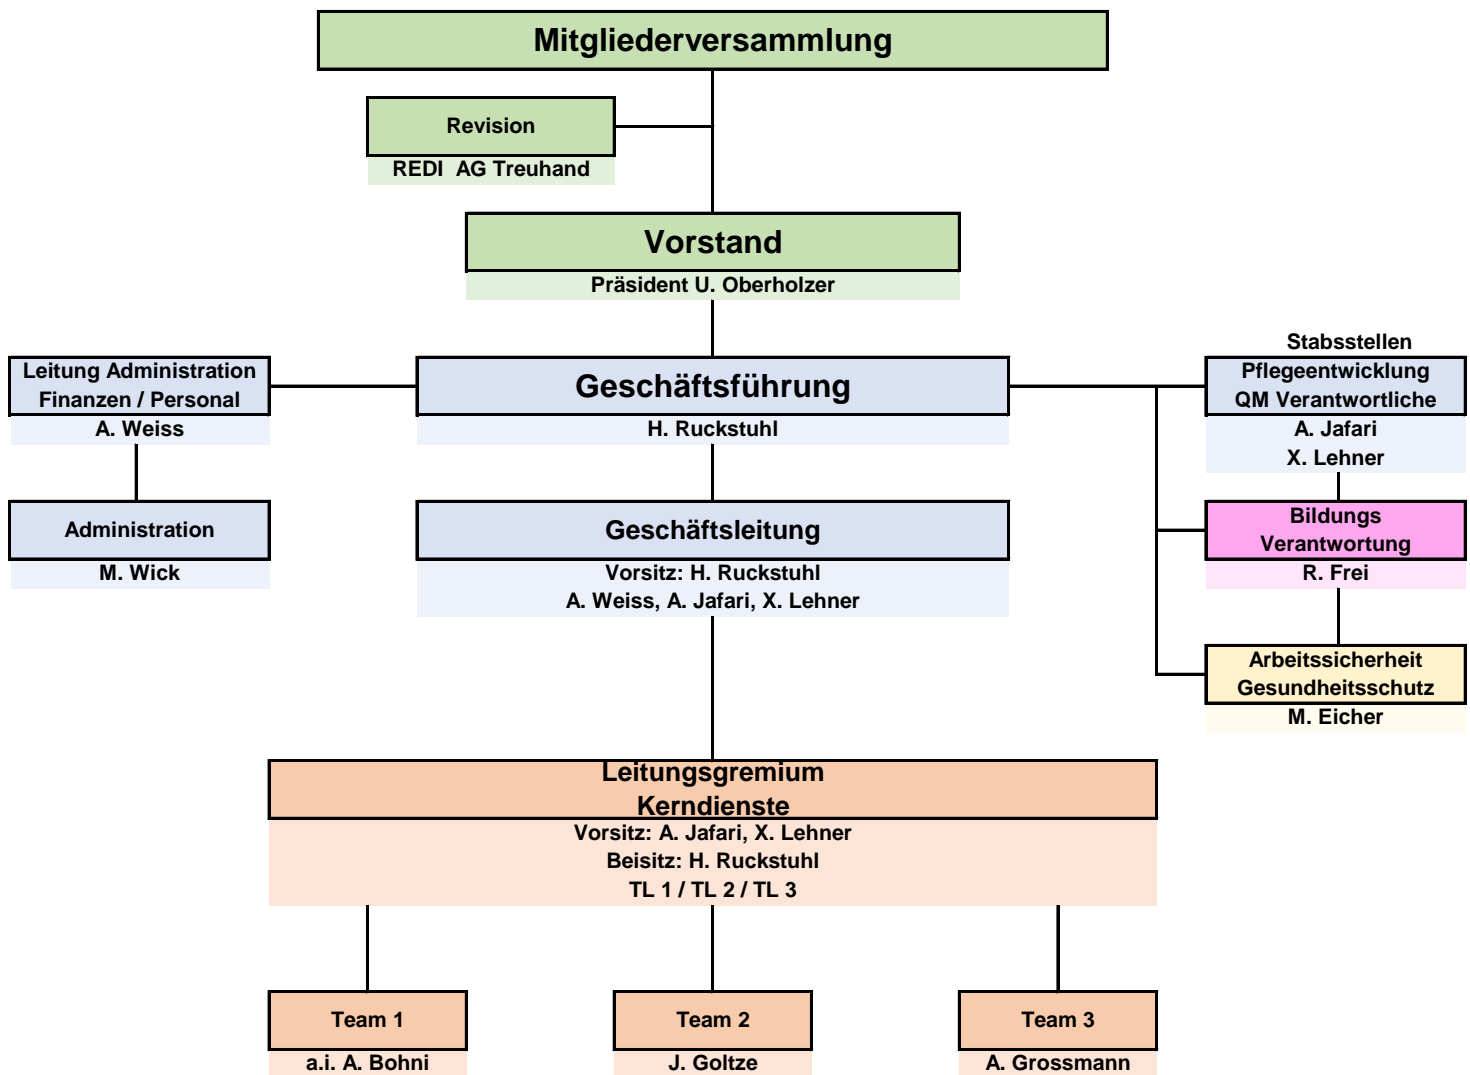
Mitgliederversammlung

Revision
REDI AG Treuhand

Vorstand
Präsident U. Oberholzer

Leitung Administration Finanzen / Personal
A. Weiss

Administration
M. Wick

Geschäftsführung
H. Ruckstuhl

Geschäftsleitung
Vorsitz: H. Ruckstuhl
A. Weiss, A. Jafari, X. Lehner

Stabsstellen
Pflegeentwicklung QM Verantwortliche
A. Jafari
X. Lehner

Bildungs Verantwortung
R. Frei

Arbeitssicherheit Gesundheitsschutz
M. Eicher

Leitungsgremium Kerndienste
Vorsitz: A. Jafari, X. Lehner
Beisitz: H. Ruckstuhl
TL 1 / TL 2 / TL 3

Team 1
a.i. A. Bohni

Team 2
J. Goltze

Team 3
A. Grossmann